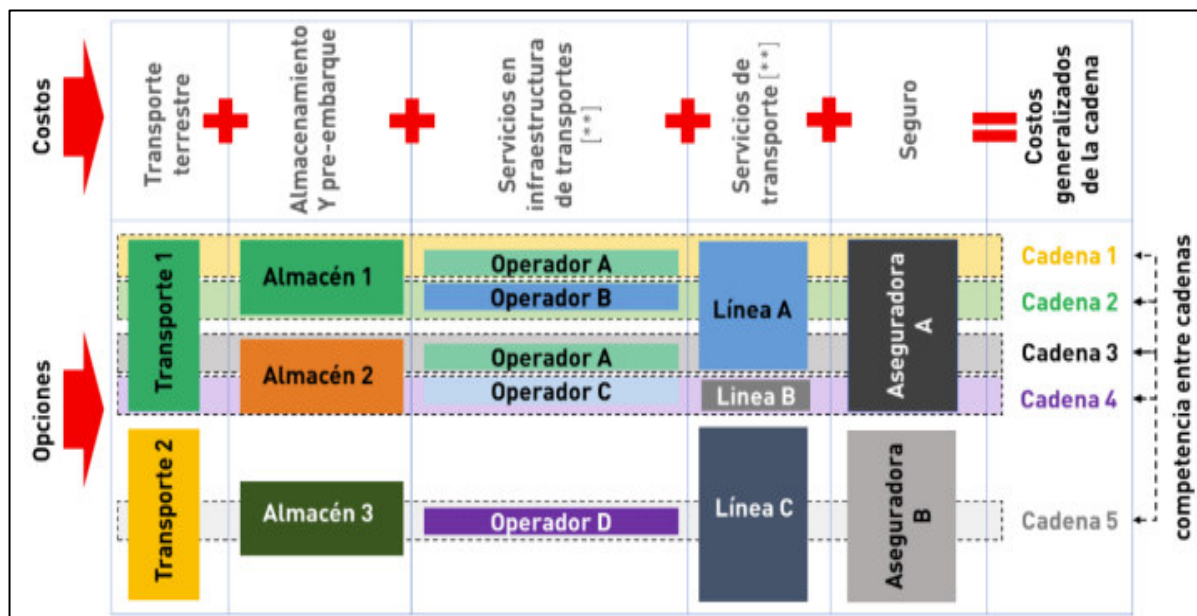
Costos

Transporte terrestre + Almacenamiento Y pre-embarque + Servicios en infraestructura de transportes [**] + Servicios de transporte [**] + Seguro = Costos generalizados de la cadena

Opciones

Transporte 1
Transporte 2
Almacén 1
Almacén 2
Almacén 3
Operador A
Operador B
Operador A
Operador C
Operador D
Línea A
Linea B
Línea C
Aseguradora A
Aseguradora B

Cadena 1
Cadena 2
Cadena 3
Cadena 4
Cadena 5

competencia entre cadenas